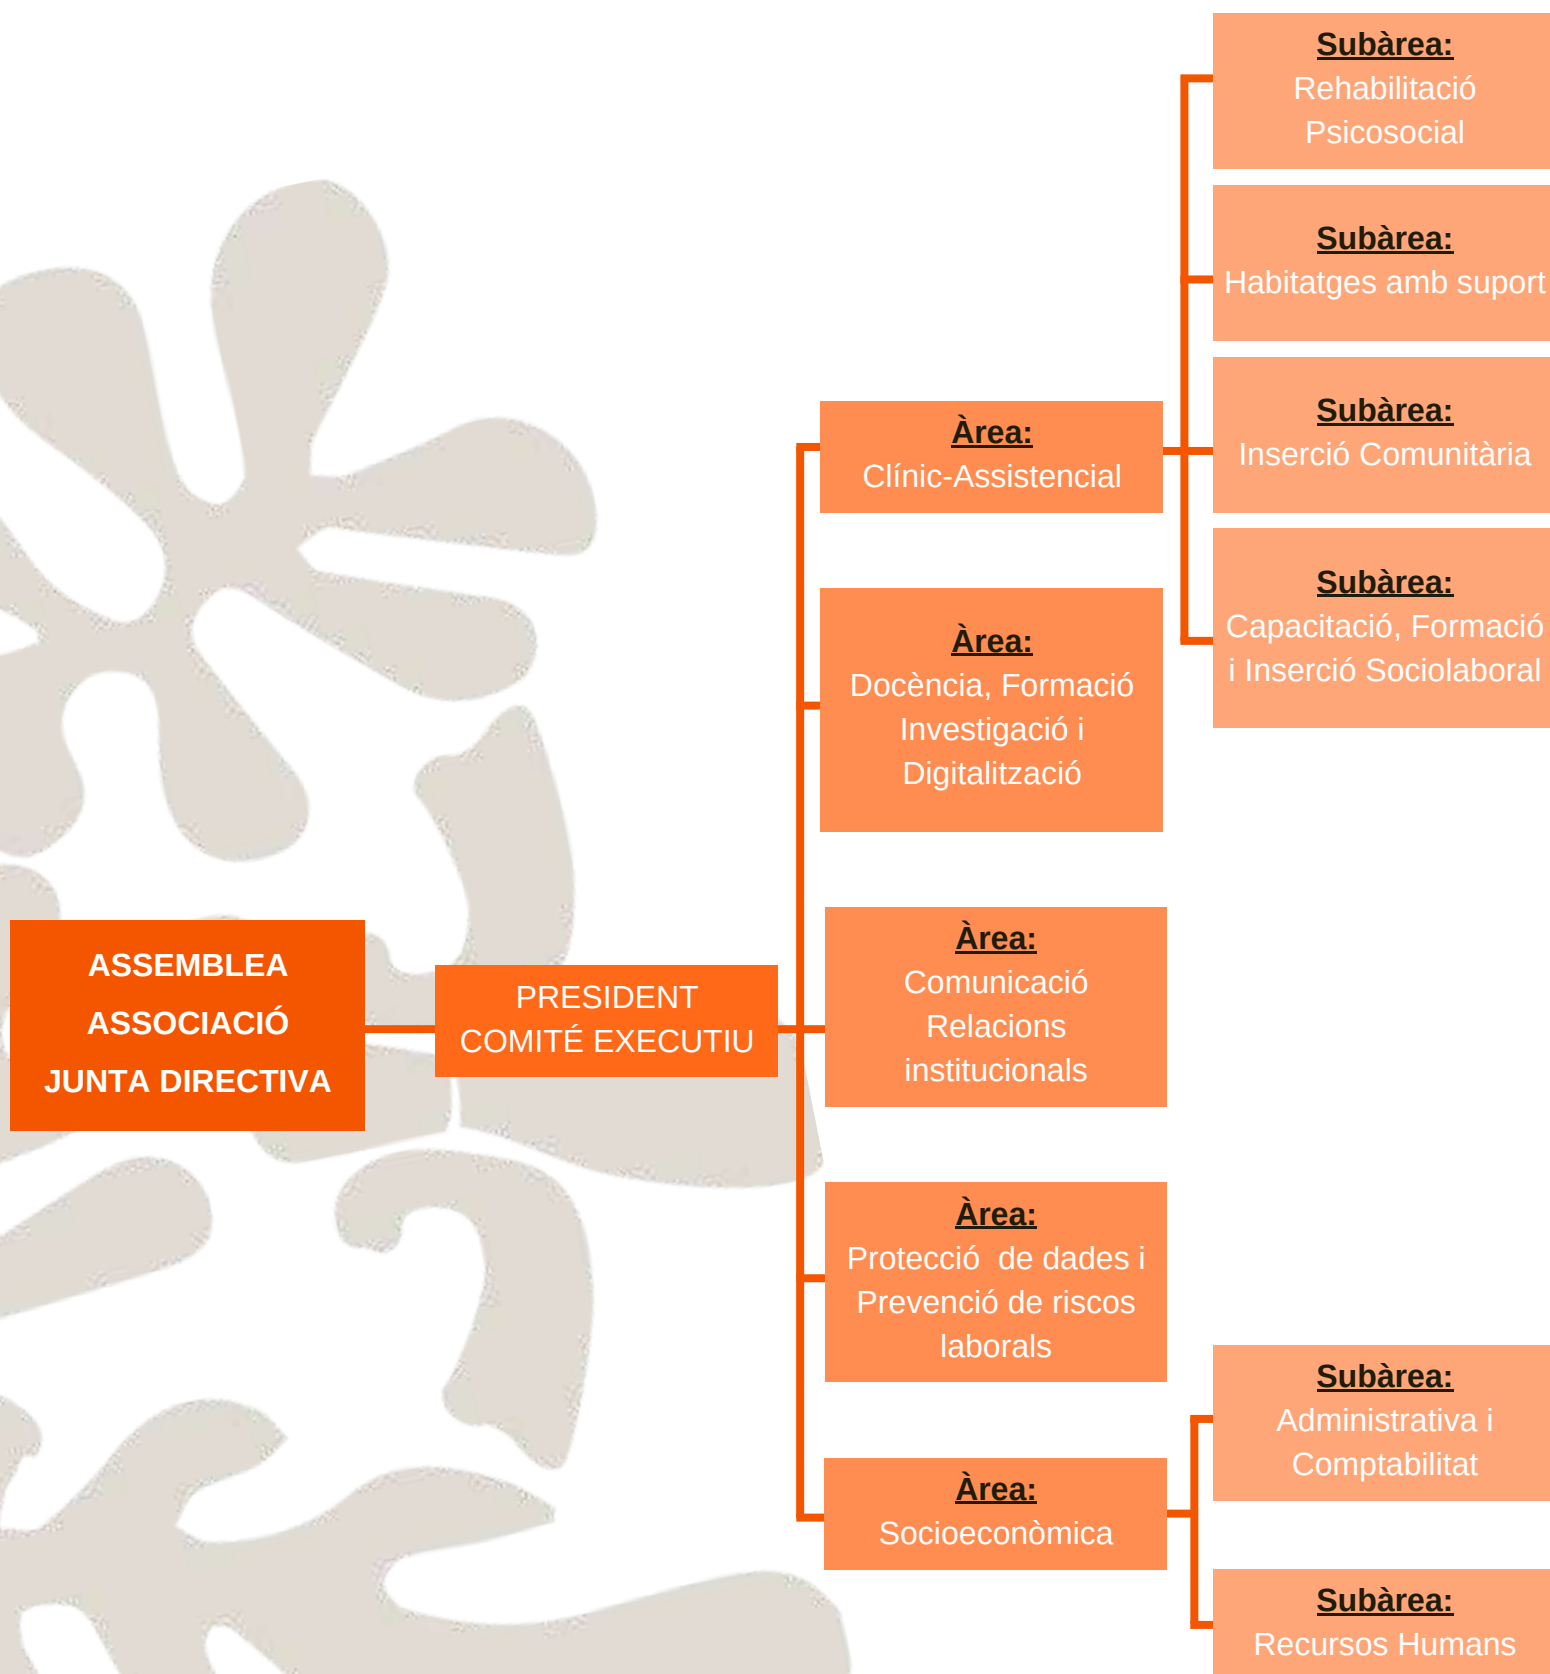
ASSEMBLEA
ASSOCIACIÓ
JUNTA DIRECTIVA

PRESIDENT
COMITÉ EXECUTIU

Àrea:
Clínic-Assistencial

Subàrea:
Rehabilitació Psicosocial

Subàrea:
Habitatges amb suport

Subàrea:
Inserció Comunitària

Subàrea:
Capacitació, Formació i Inserció Sociolaboral

Àrea:
Docència, Formació Investigació i Digitalització

Àrea:
Comunicació Relacions institucionals

Àrea:
Protecció de dades i Prevenció de riscos laborals

Àrea:
Socioeconòmica

Subàrea:
Administrativa i Comptabilitat

Subàrea:
Recursos Humans